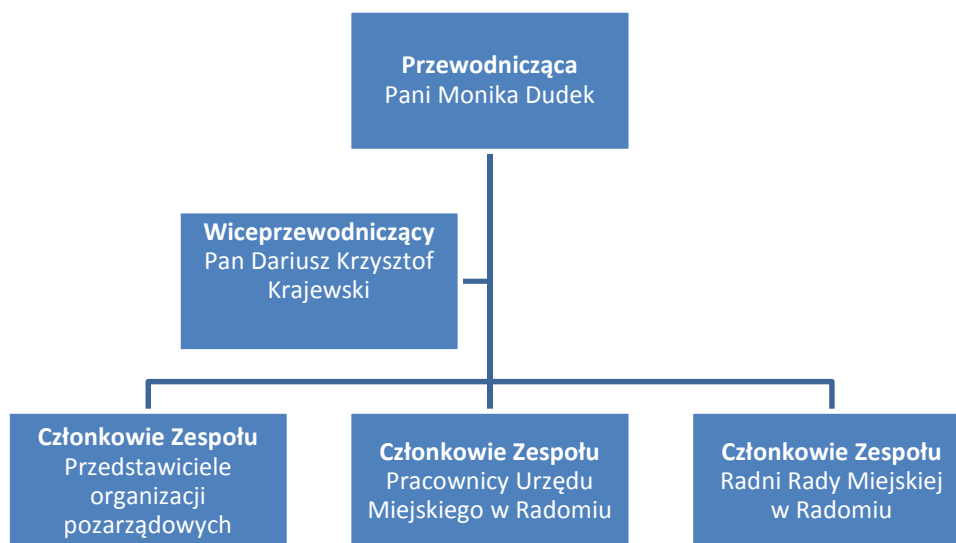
Przewodnicząca
Pani Monika Dudek

Wiceprzewodniczący
Pan Dariusz Krzysztof Krajewski

Członkowie Zespołu
Przedstawiciele organizacji pozarządowych

Członkowie Zespołu
Pracownicy Urzędu Miejskiego w Radomiu

Członkowie Zespołu
Radni Rady Miejskiej w Radomiu